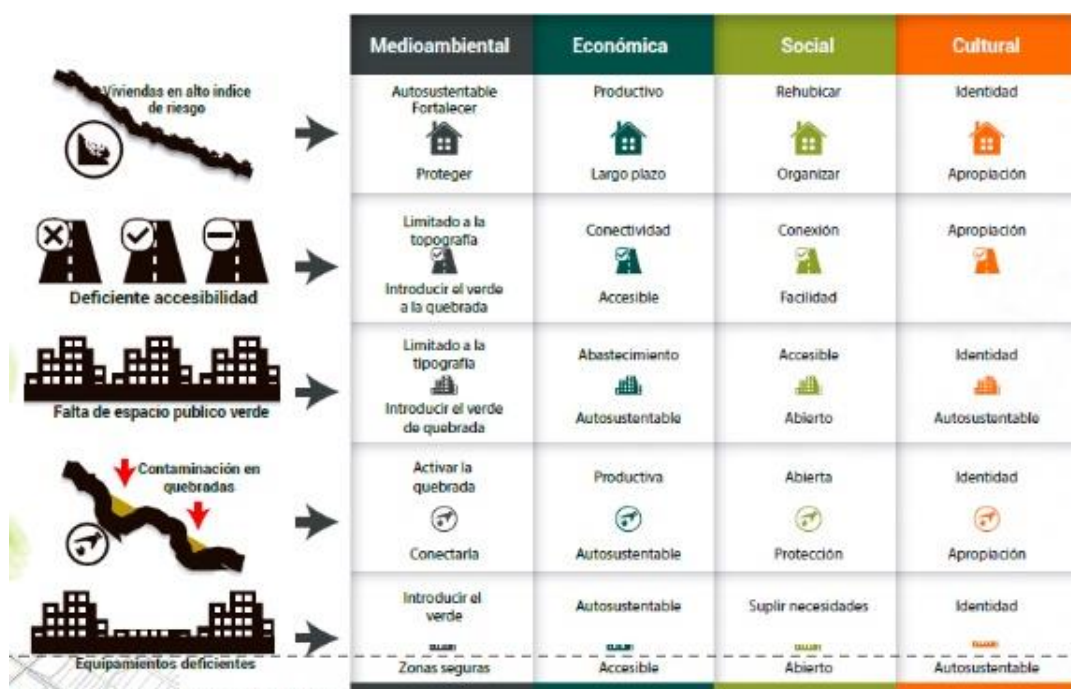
Viviendas en alto indice de riesgo

Deficiente accesibilidad

Falta de espacio publico verde

Contaminación en quebradas

Equipamientos deficientes

| Medioambiental | Económica | Social | Cultural |
|---|---|---|---|
| Autosustentable Fortalecer Proteger | Productivo Largo plazo | Rehubicar Organizar | Identidad Apropiación |
| Limitado a la topografía Introducir el verde a la quebrada | Conectividad Accesible | Conexión Facilidad | Apropiación |
| Limitado a la tipografía Introducir el verde de quebrada | Abastecimiento Autosustentable | Accesible Abierto | Identidad Autosustentable |
| Activar la quebrada Conectarla | Productiva Autosustentable | Abierta Protección | Identidad Apropiación |
| Introducir el verde Zonas seguras | Autosustentable Accesible | Suplir necesidades Abierto | Identidad Autosustentable |